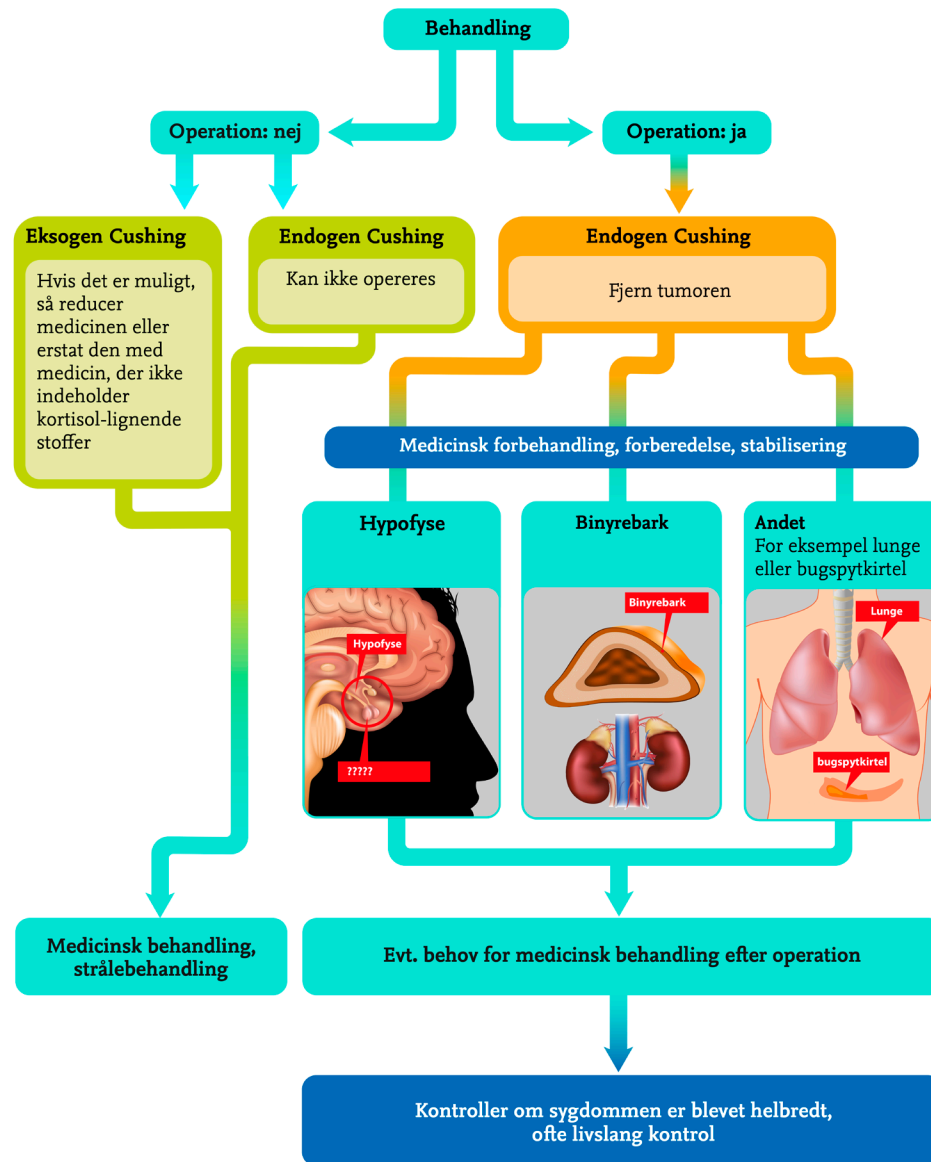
Behandling

Operation: nej

Operation: ja

Eksogen Cushing

Hvis det er muligt, så reducer medicinen eller erstat den med medicin, der ikke indeholder kortisol-lignende stoffer

Endogen Cushing

Kan ikke opereres

Endogen Cushing

Fjern tumoren

Medicinsk forbehandling, forberedelse, stabilisering

Hypofyse

Hypofyse

?????

Binyrebark

Binyrebark

Andet
For eksempel lunge eller bugspytkirtel

Lunge

bugspytkirtel

Medicinsk behandling, strålebehandling

Evt. behov for medicinsk behandling efter operation

Kontroller om sygdommen er blevet helbredt, ofte livslang kontrol